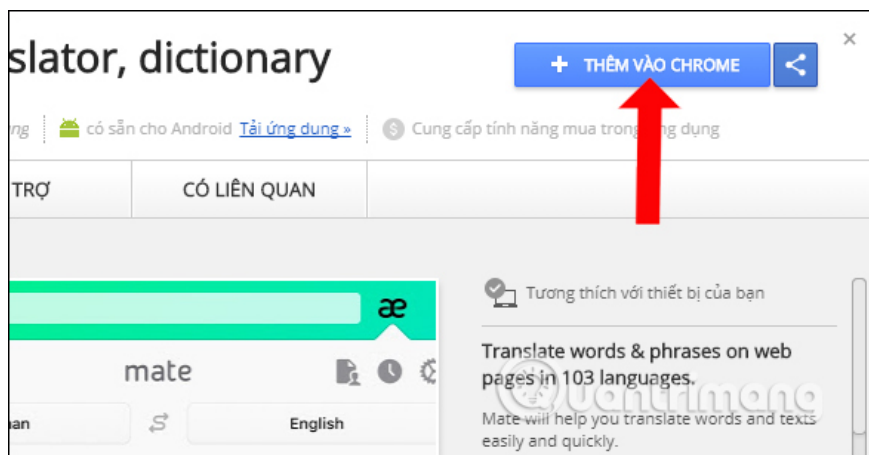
slator, dictionary

+ THÊM VÀO CHROME

×

ng | có sẵn cho Android Tải ứng dụng » | Cung cấp tính năng mua trong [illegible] dụng

TRỢ | CÓ LIÊN QUAN

æ

mate

an

English

Tương thích với thiết bị của bạn

Translate words & phrases on web pages in 103 languages.

Mate will help you translate words and texts easily and quickly.

Quantrimang